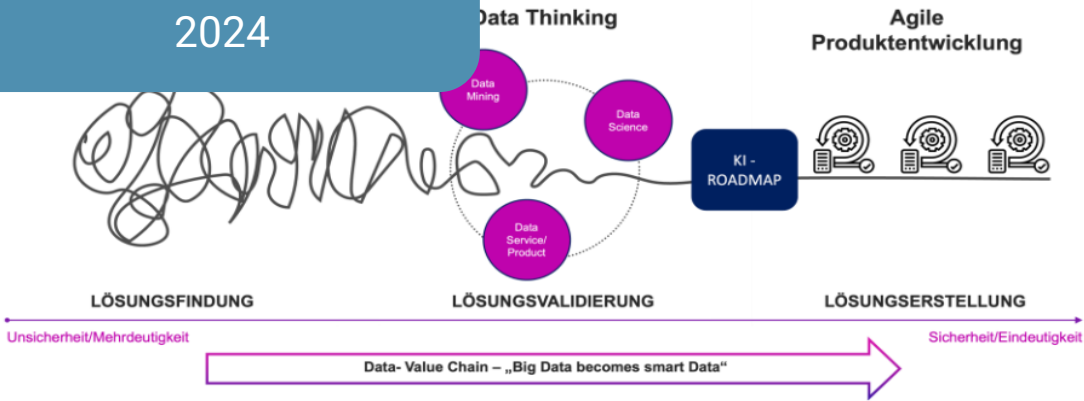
2024

Data Thinking

Agile Produktentwicklung

Data Mining

Data Science

Data Service/ Product

KI - ROADMAP

LÖSUNGSFINDUNG

LÖSUNGSVALIDIERUNG

LÖSUNGSERSTELLUNG

Unsicherheit/Mehrdeutigkeit

Sicherheit/Eindeutigkeit

Data- Value Chain – „Big Data becomes smart Data"